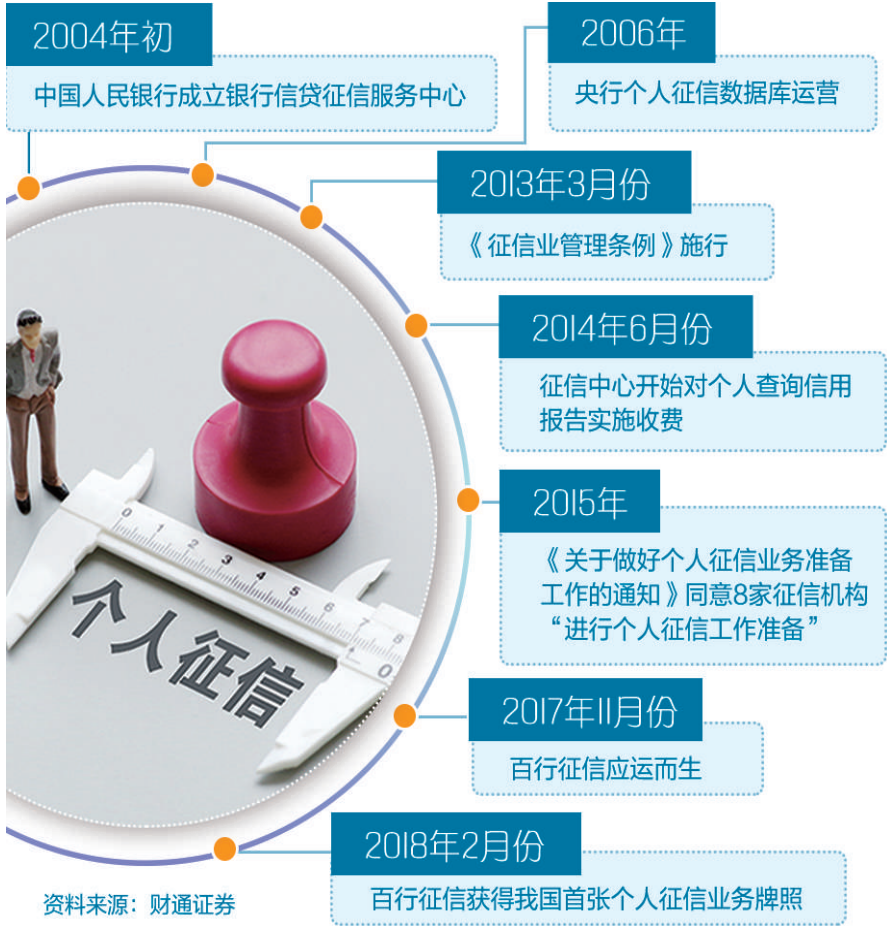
2004年初
中国人民银行成立银行信贷征信服务中心

2006年
央行个人征信数据库运营

2013年3月份
《征信业管理条例》施行

2014年6月份
征信中心开始对个人查询信用报告实施收费

2015年
《关于做好个人征信业务准备工作的通知》同意8家征信机构“进行个人征信工作准备”

2017年11月份
百行征信应运而生

2018年2月份
百行征信获得我国首张个人征信业务牌照

个人征信

资料来源：财通证券